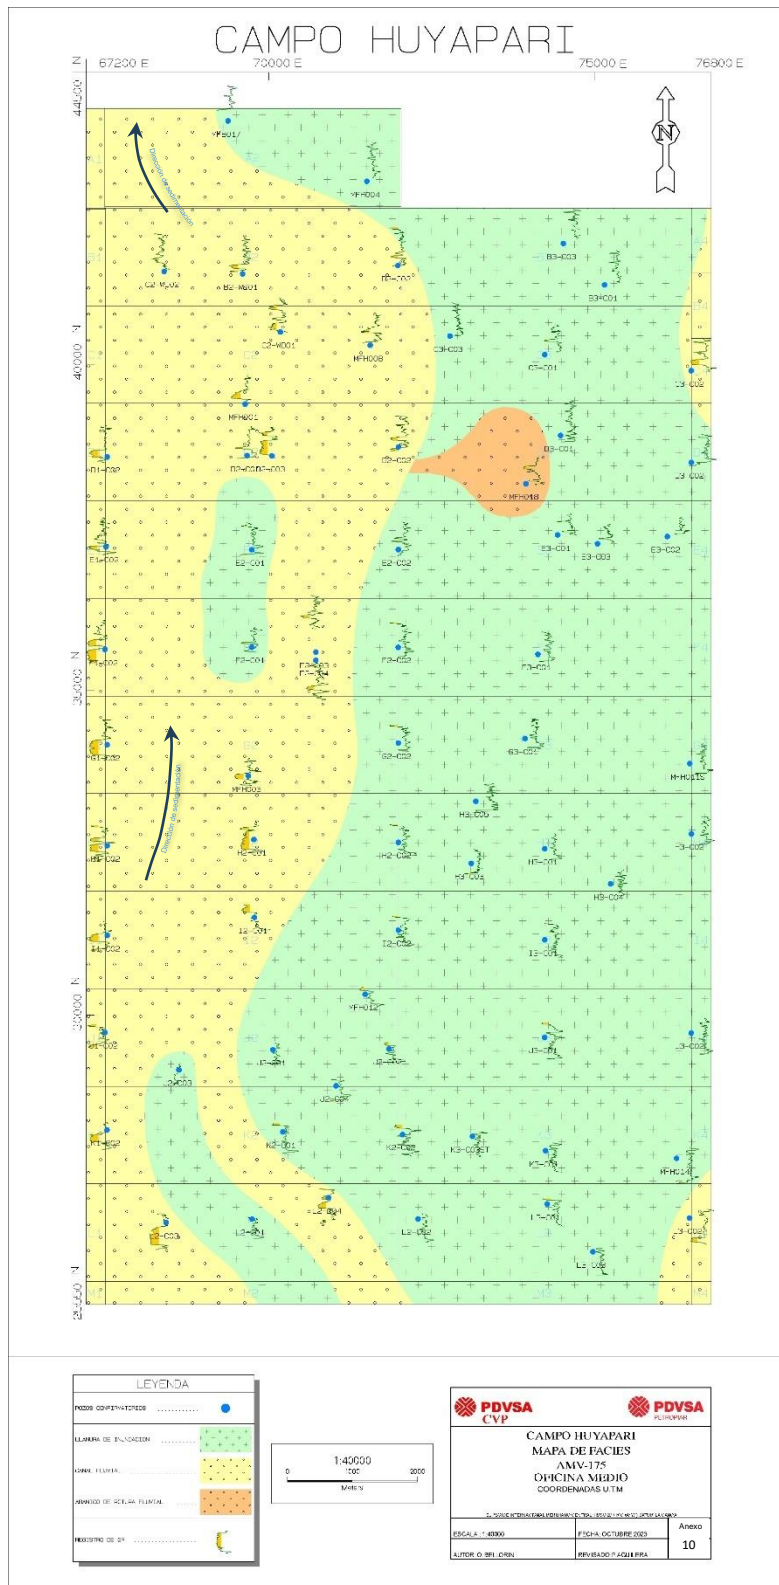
CAMPO HUYAPARI

67200 E
70000 E
75000 E
76800 E

44000 N
40000 N
35000 N
30000 N
26400 N

Dirección de sedimentación
Dirección de sedimentación

YFE017
YFH004
C4-W002
B2-W001
B2-C02
B3-C03
B3-C01
C2-W001
MFH008
C3-C03
C7-C01
C3-C02
MFH001
D3-C01
D1-C02
D2-C01
D2-C03
D2-C02
MFH018
D3-C02
E1-C02
E2-C01
E2-C02
E3-C01
E3-C03
E3-C02
F2-C01
F2-C03
F2-C04
F3-C02
F3-C01
F1-C02
G1-C02
MFH003
G2-C02
G3-C01
MFH015
H3-C05
H1-C02
H2-C01
H2-C02
H7-C01
H3-C03
H3-C04
H3-C03
I2-C01
I1-C02
I2-C02
I3-C01
YFH012
J1-C02
J2-C01
J2-C02
J3-C01
J3-C02
J2-C03
K1-C02
K2-C01
K2-C02
K3-C03
K3-C01
MFH014
L2-C04
L2-C03
L2-C01
L3-C02
L3-C01
L3-C03
L3-C02

LEYENDA
POZOS COMPLETADOS ..........
LLANURA DE INUNDACION ..........
CANAL FLUVIAL ..........
ABANICO DE ROTURA FLUVIAL ..........
REGISTRO DE SP

1:40000
0 1000 2000
Metros

PDVSA CVP
PDVSA PETROPAR
CAMPO HUYAPARI
MAPA DE FACIES
AMV-175
OFICINA MEDIO
COORDENADAS U.T.M
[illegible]
ESCALA: 1:40000
FECHA: OCTUBRE 2023
Anexo
10
AUTOR: O. BELLORIN
REVISADO: P. AGUILERA